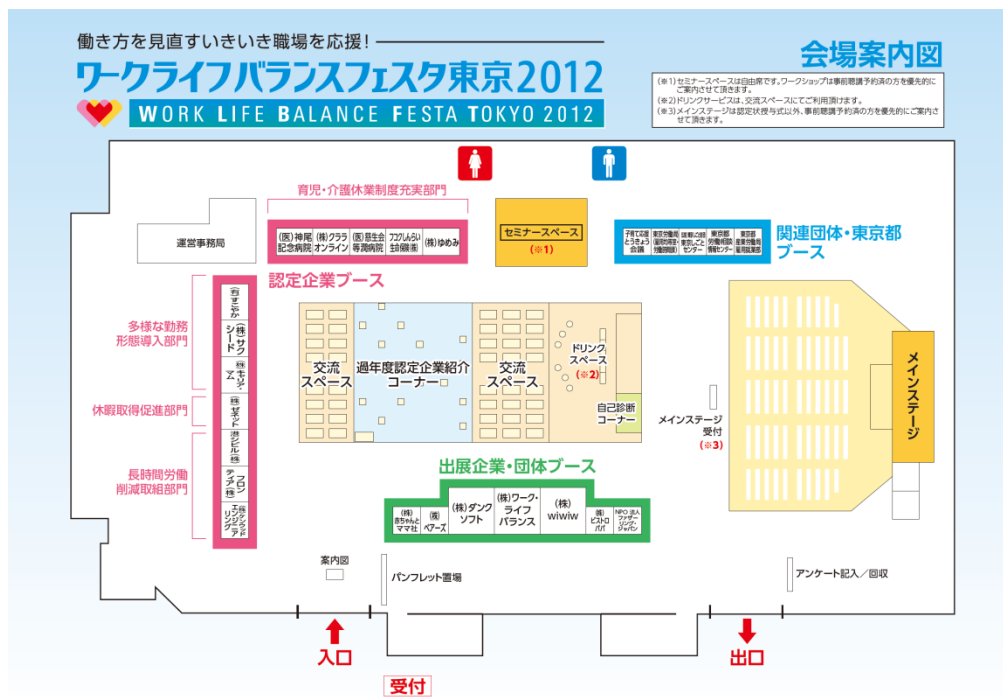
働き方を見直すいきいき職場を応援!

ワークライフバランスフェスタ東京2012

WORK LIFE BALANCE FESTA TOKYO 2012

会場案内図

(※1)セミナースペースは自由席です。ワークショップは事前聴講予約済の方を優先的にご案内させて頂きます。
(※2)ドリンクサービスは、交流スペースにてご利用頂けます。
(※3)メインステージは認定状授与式以外、事前聴講予約済の方を優先的にご案内させて頂きます。

運営事務局

育児・介護休業制度充実部門

(医)神尾記念病院
(株)クララオンライン
(医)慈生会等潤病院
フコク人らいふ生命保険(株)
(株)ゆめみ

セミナースペース
(※1)

子育て応援とうきょう会議
東京労働局(雇用均等・児童家庭部)
(財)東京しごと財団東京しごとセンター
東京都労働相談情報センター
東京都産業労働局雇用就業部

関連団体・東京都ブース

認定企業ブース

多様な勤務形態導入部門

(有)すこやか
(株)サクシード
(株)キャリア・マム

休暇取得促進部門

(株)ゼネット

長時間労働削減取組部門

東京ビル(株)
フロンティア(株)
エンゲージリンクアンド(株)

交流スペース
過年度認定企業紹介コーナー
交流スペース
ドリンクスペース
(※2)
自己診断コーナー

メインステージ受付
(※3)

メインステージ

出展企業・団体ブース

(株)赤ちゃんとママ社
(医)ペアーズ
(株)ダンクソフト
(株)ワーク・ライフバランス
(株)wiwiw
(株)ピストロパパ
NPO法人ファザーリング・ジャパン

案内図

パンフレット置場

アンケート記入/回収

入口

受付

出口